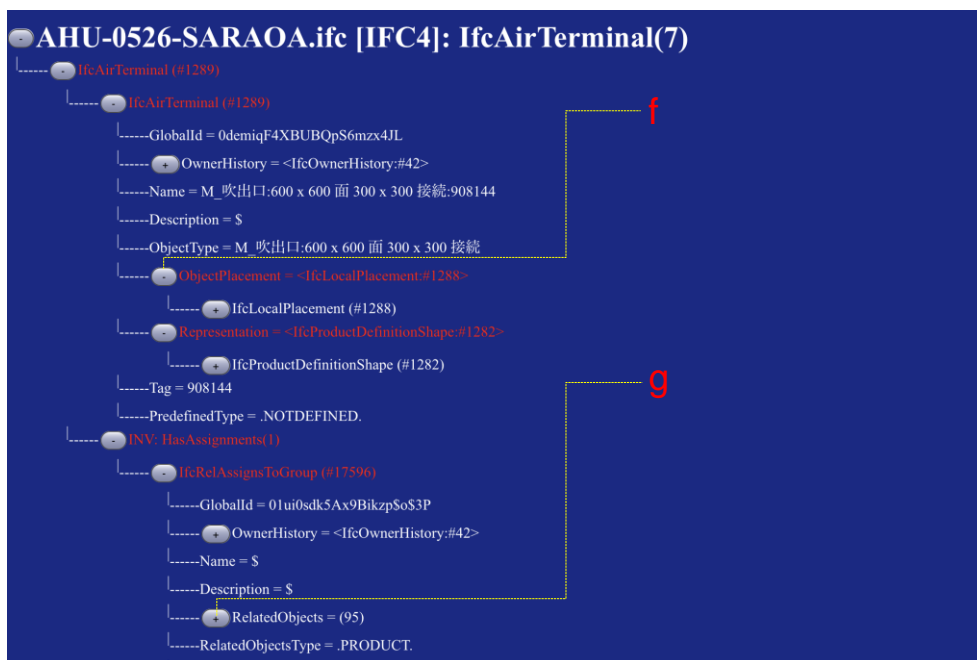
AHU-0526-SARAOA.ifc [IFC4]: IfcAirTerminal(7)

------ IfcAirTerminal (#1289)

------ IfcAirTerminal (#1289)

------GlobalId = 0demiqF4XBUBQpS6mzx4JL

------ OwnerHistory = <IfcOwnerHistory:#42>

------Name = M_吹出口:600 x 600 面 300 x 300 接続:908144

------Description = $

------ObjectType = M_吹出口:600 x 600 面 300 x 300 接続

------ ObjectPlacement = <IfcLocalPlacement:#1288>

------ IfcLocalPlacement (#1288)

------ Representation = <IfcProductDefinitionShape:#1282>

------ IfcProductDefinitionShape (#1282)

------Tag = 908144

------PredefinedType = .NOTDEFINED.

------ INV: HasAssignments(1)

------ IfcRelAssignsToGroup (#17596)

------GlobalId = 01ui0sdk5Ax9Bikzp$o$3P

------ OwnerHistory = <IfcOwnerHistory:#42>

------Name = $

------Description = $

------ RelatedObjects = (95)

------RelatedObjectsType = .PRODUCT.

f

g